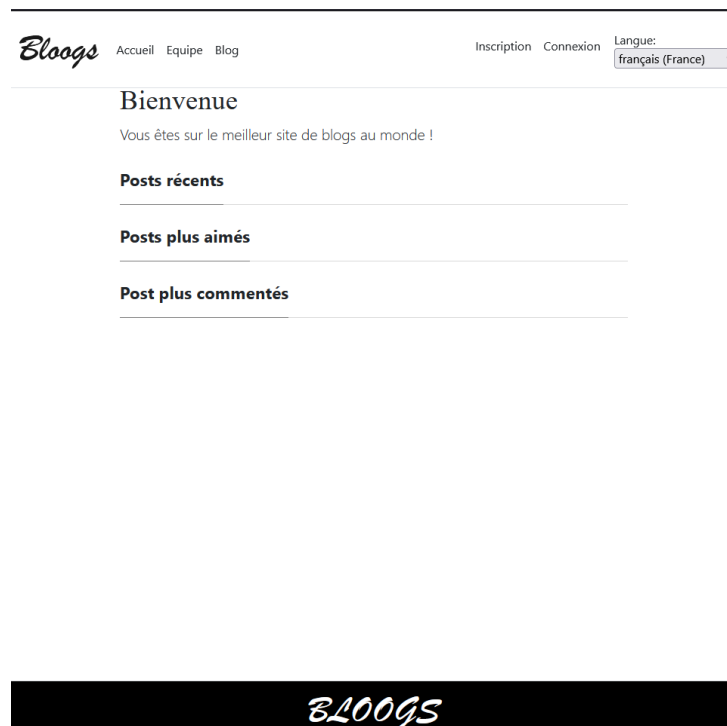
Bloogs Accueil Equipe Blog

Inscription Connexion Langue: français (France)

Bienvenue

Vous êtes sur le meilleur site de blogs au monde !

Posts récents

Posts plus aimés

Post plus commentés

BLOOGS